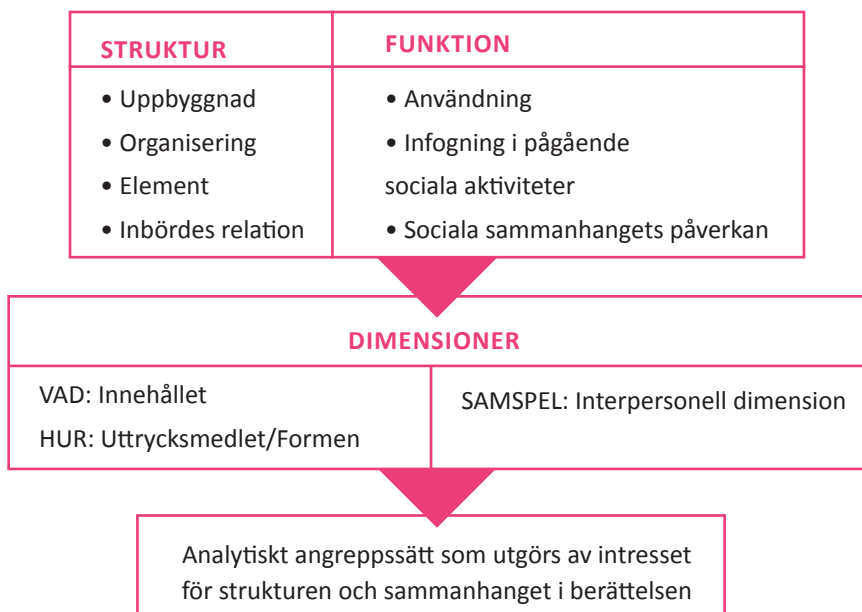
| STRUKTUR | FUNKTION |
|---|---|
| • Uppbyggnad<br>• Organisering<br>• Element<br>• Inbördes relation | • Användning<br>• Infogning i pågående sociala aktiviteter<br>• Sociala sammanhangets påverkan |

DIMENSIONER

| | |
|---|---|
| VAD: Innehållet<br>HUR: Uttrycksmedlet/Formen | SAMSPEL: Interpersonell dimension |

Analytiskt angreppssätt som utgörs av intresset för strukturen och sammanhanget i berättelsen